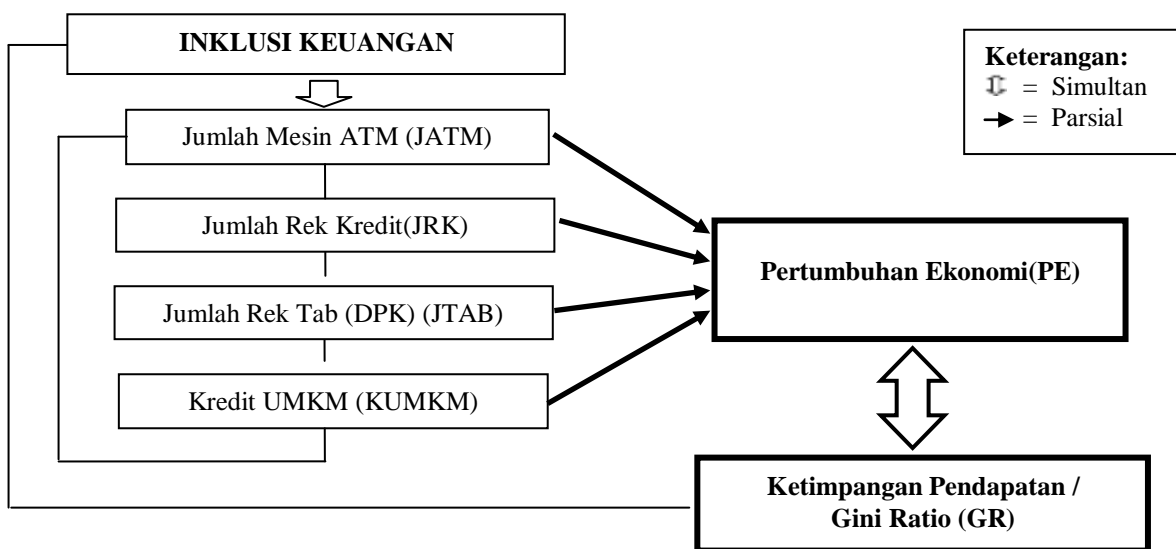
INKLUSI KEUANGAN

Keterangan:
⇕ = Simultan
→ = Parsial

Jumlah Mesin ATM (JATM)

Jumlah Rek Kredit(JRK)

Jumlah Rek Tab (DPK) (JTAB)

Kredit UMKM (KUMKM)

Pertumbuhan Ekonomi(PE)

Ketimpangan Pendapatan / Gini Ratio (GR)